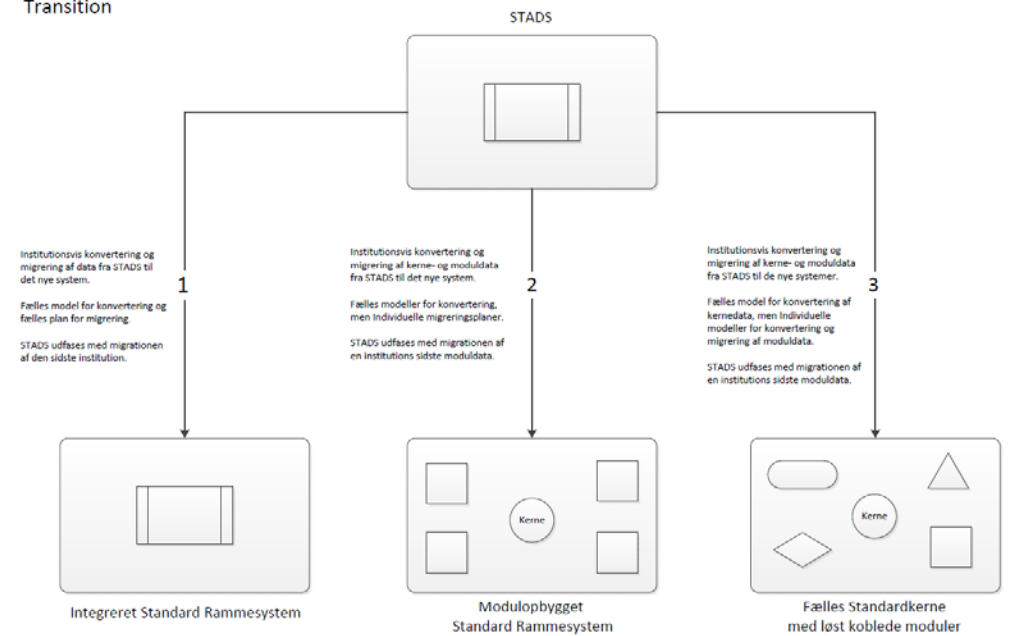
Transition

STADS

Institutionsvis konvertering og migrering af data fra STADS til det nye system.

Fælles model for konvertering og fælles plan for migrering.

STADS udfases med migrationen af den sidste institution.

1

Institutionsvis konvertering og migrering af kerne- og moduldata fra STADS til det nye system.

Fælles modeller for konvertering, men Individuelle migreringsplaner.

STADS udfases med migrationen af en institutions sidste moduldata.

2

Institutionsvis konvertering og migrering af kerne- og moduldata fra STADS til de nye systemer.

Fælles model for konvertering af kernedata, men Individuelle modeller for konvertering og migrering af moduldata.

STADS udfases med migrationen af en institutions sidste moduldata.

3

Integreret Standard Rammesystem

Kerne

Modulopbygget Standard Rammesystem

Kerne

Fælles Standardkerne med løst koblede moduler